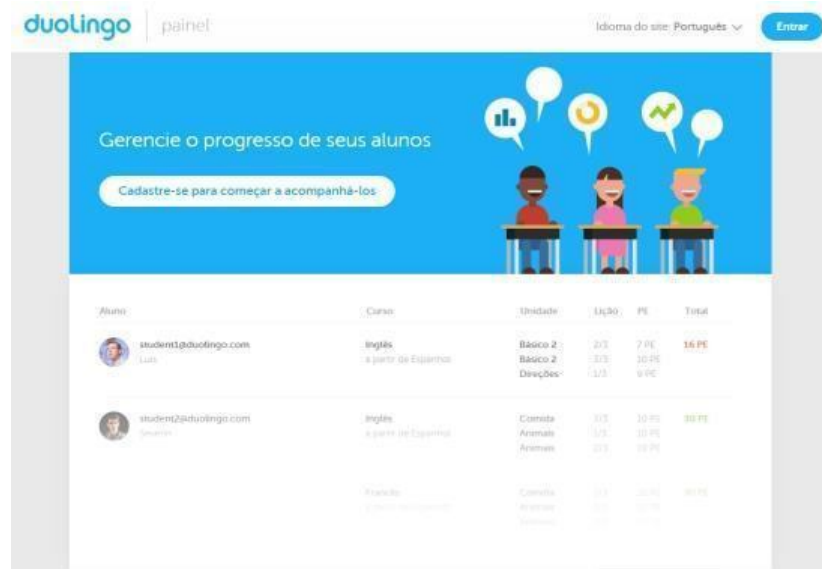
duolingo painel

Idioma do site: Português

Entrar

Gerencie o progresso de seus alunos

Cadastre-se para começar a acompanhá-los

| Aluno | Curso | Unidade | Lição | PE | Total |
|---|---|---|---|---|---|
| student1@duolingo.com Luis | Inglês a partir de Espanhol | Básico 2 Básico 2 Direções | 2/3 3/3 1/3 | 7 PE 10 PE 9 PE | 16 PE |
| student2@duolingo.com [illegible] | Inglês a partir de Espanhol | Comida Animais Animais | 3/3 1/3 2/3 | 10 PE 10 PE 10 PE | 30 PE |
| | Francês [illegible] | Comida Animais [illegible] | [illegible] | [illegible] | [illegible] |